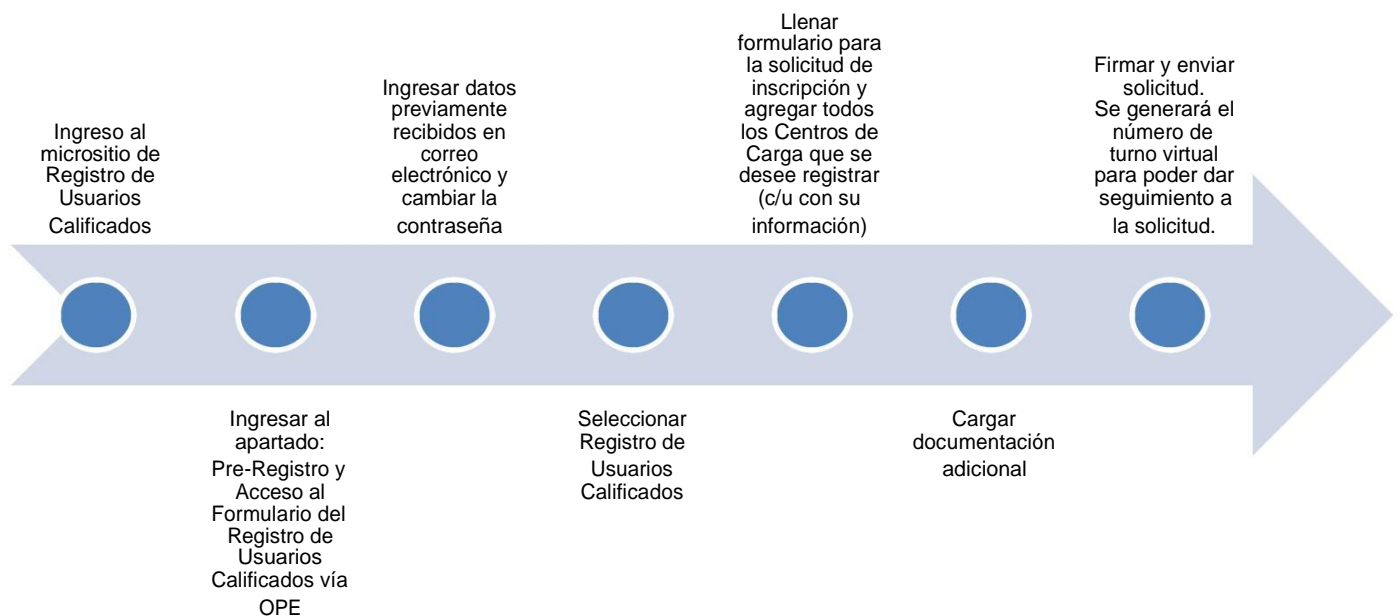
Ingreso al micrositio de Registro de Usuarios Calificados

Ingresar al apartado: Pre-Registro y Acceso al Formulario del Registro de Usuarios Calificados vía OPE

Ingresar datos previamente recibidos en correo electrónico y cambiar la contraseña

Seleccionar Registro de Usuarios Calificados

Llenar formulario para la solicitud de inscripción y agregar todos los Centros de Carga que se desee registrar (c/u con su información)

Cargar documentación adicional

Firmar y enviar solicitud. Se generará el número de turno virtual para poder dar seguimiento a la solicitud.